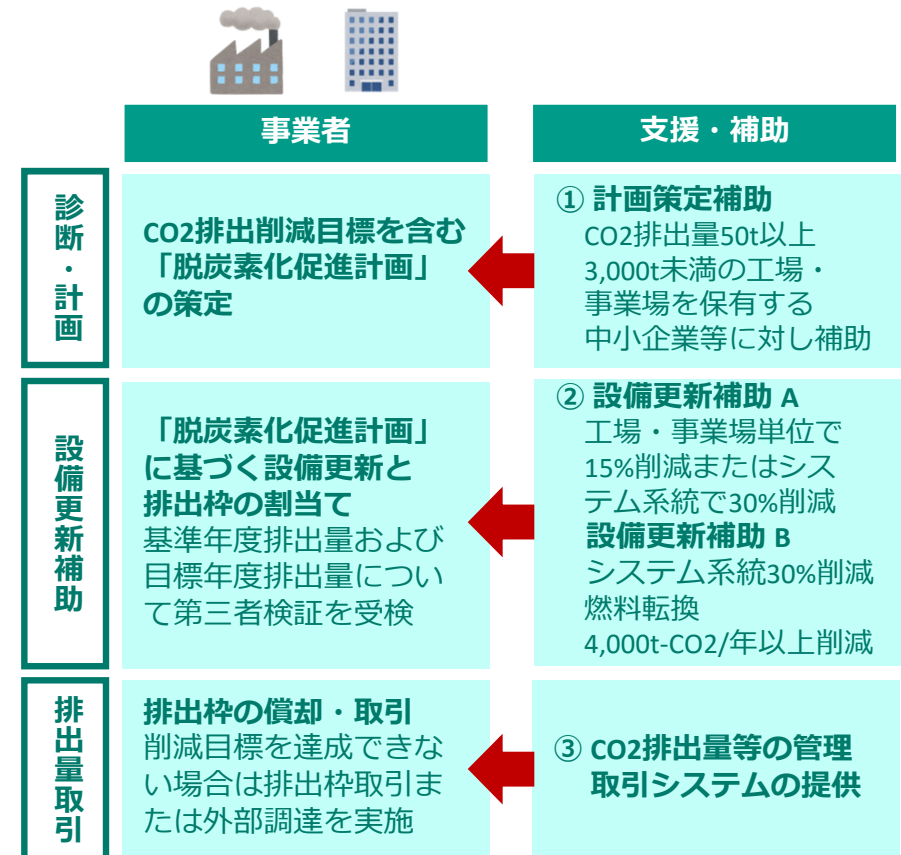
事業者

支援・補助

診断・計画

CO2排出削減目標を含む「脱炭素化促進計画」の策定

① 計画策定補助
CO2排出量50t以上3,000t未満の工場・事業場を保有する中小企業等に対し補助

設備更新補助

「脱炭素化促進計画」に基づく設備更新と排出枠の割当て
基準年度排出量および目標年度排出量について第三者検証を受検

② 設備更新補助 A
工場・事業場単位で15%削減またはシステム系統で30%削減
設備更新補助 B
システム系統30%削減
燃料転換
4,000t-CO2/年以上削減

排出量取引

排出枠の償却・取引
削減目標を達成できない場合は排出枠取引または外部調達を実施

③ CO2排出量等の管理取引システムの提供